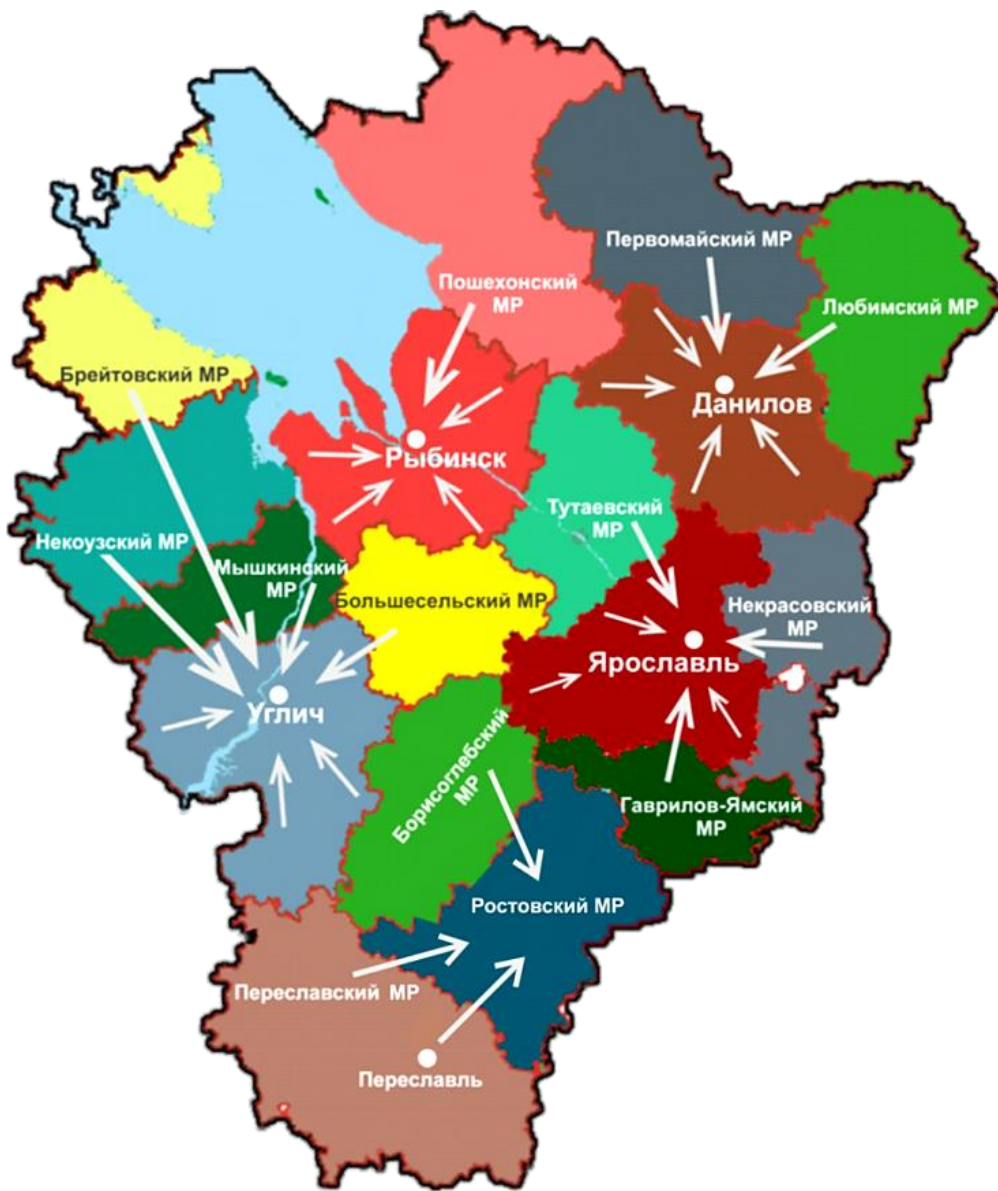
Первомайский МР

Любимский МР

Пошехонский МР

Брейтовский МР

Данилов

Рыбинск

Тутаевский МР

Некоузский МР

Мышкинский МР

Большесельский МР

Некрасовский МР

Ярославль

Углич

Борисоглебский МР

Гаврилов-Ямский МР

Ростовский МР

Переславский МР

Переславль